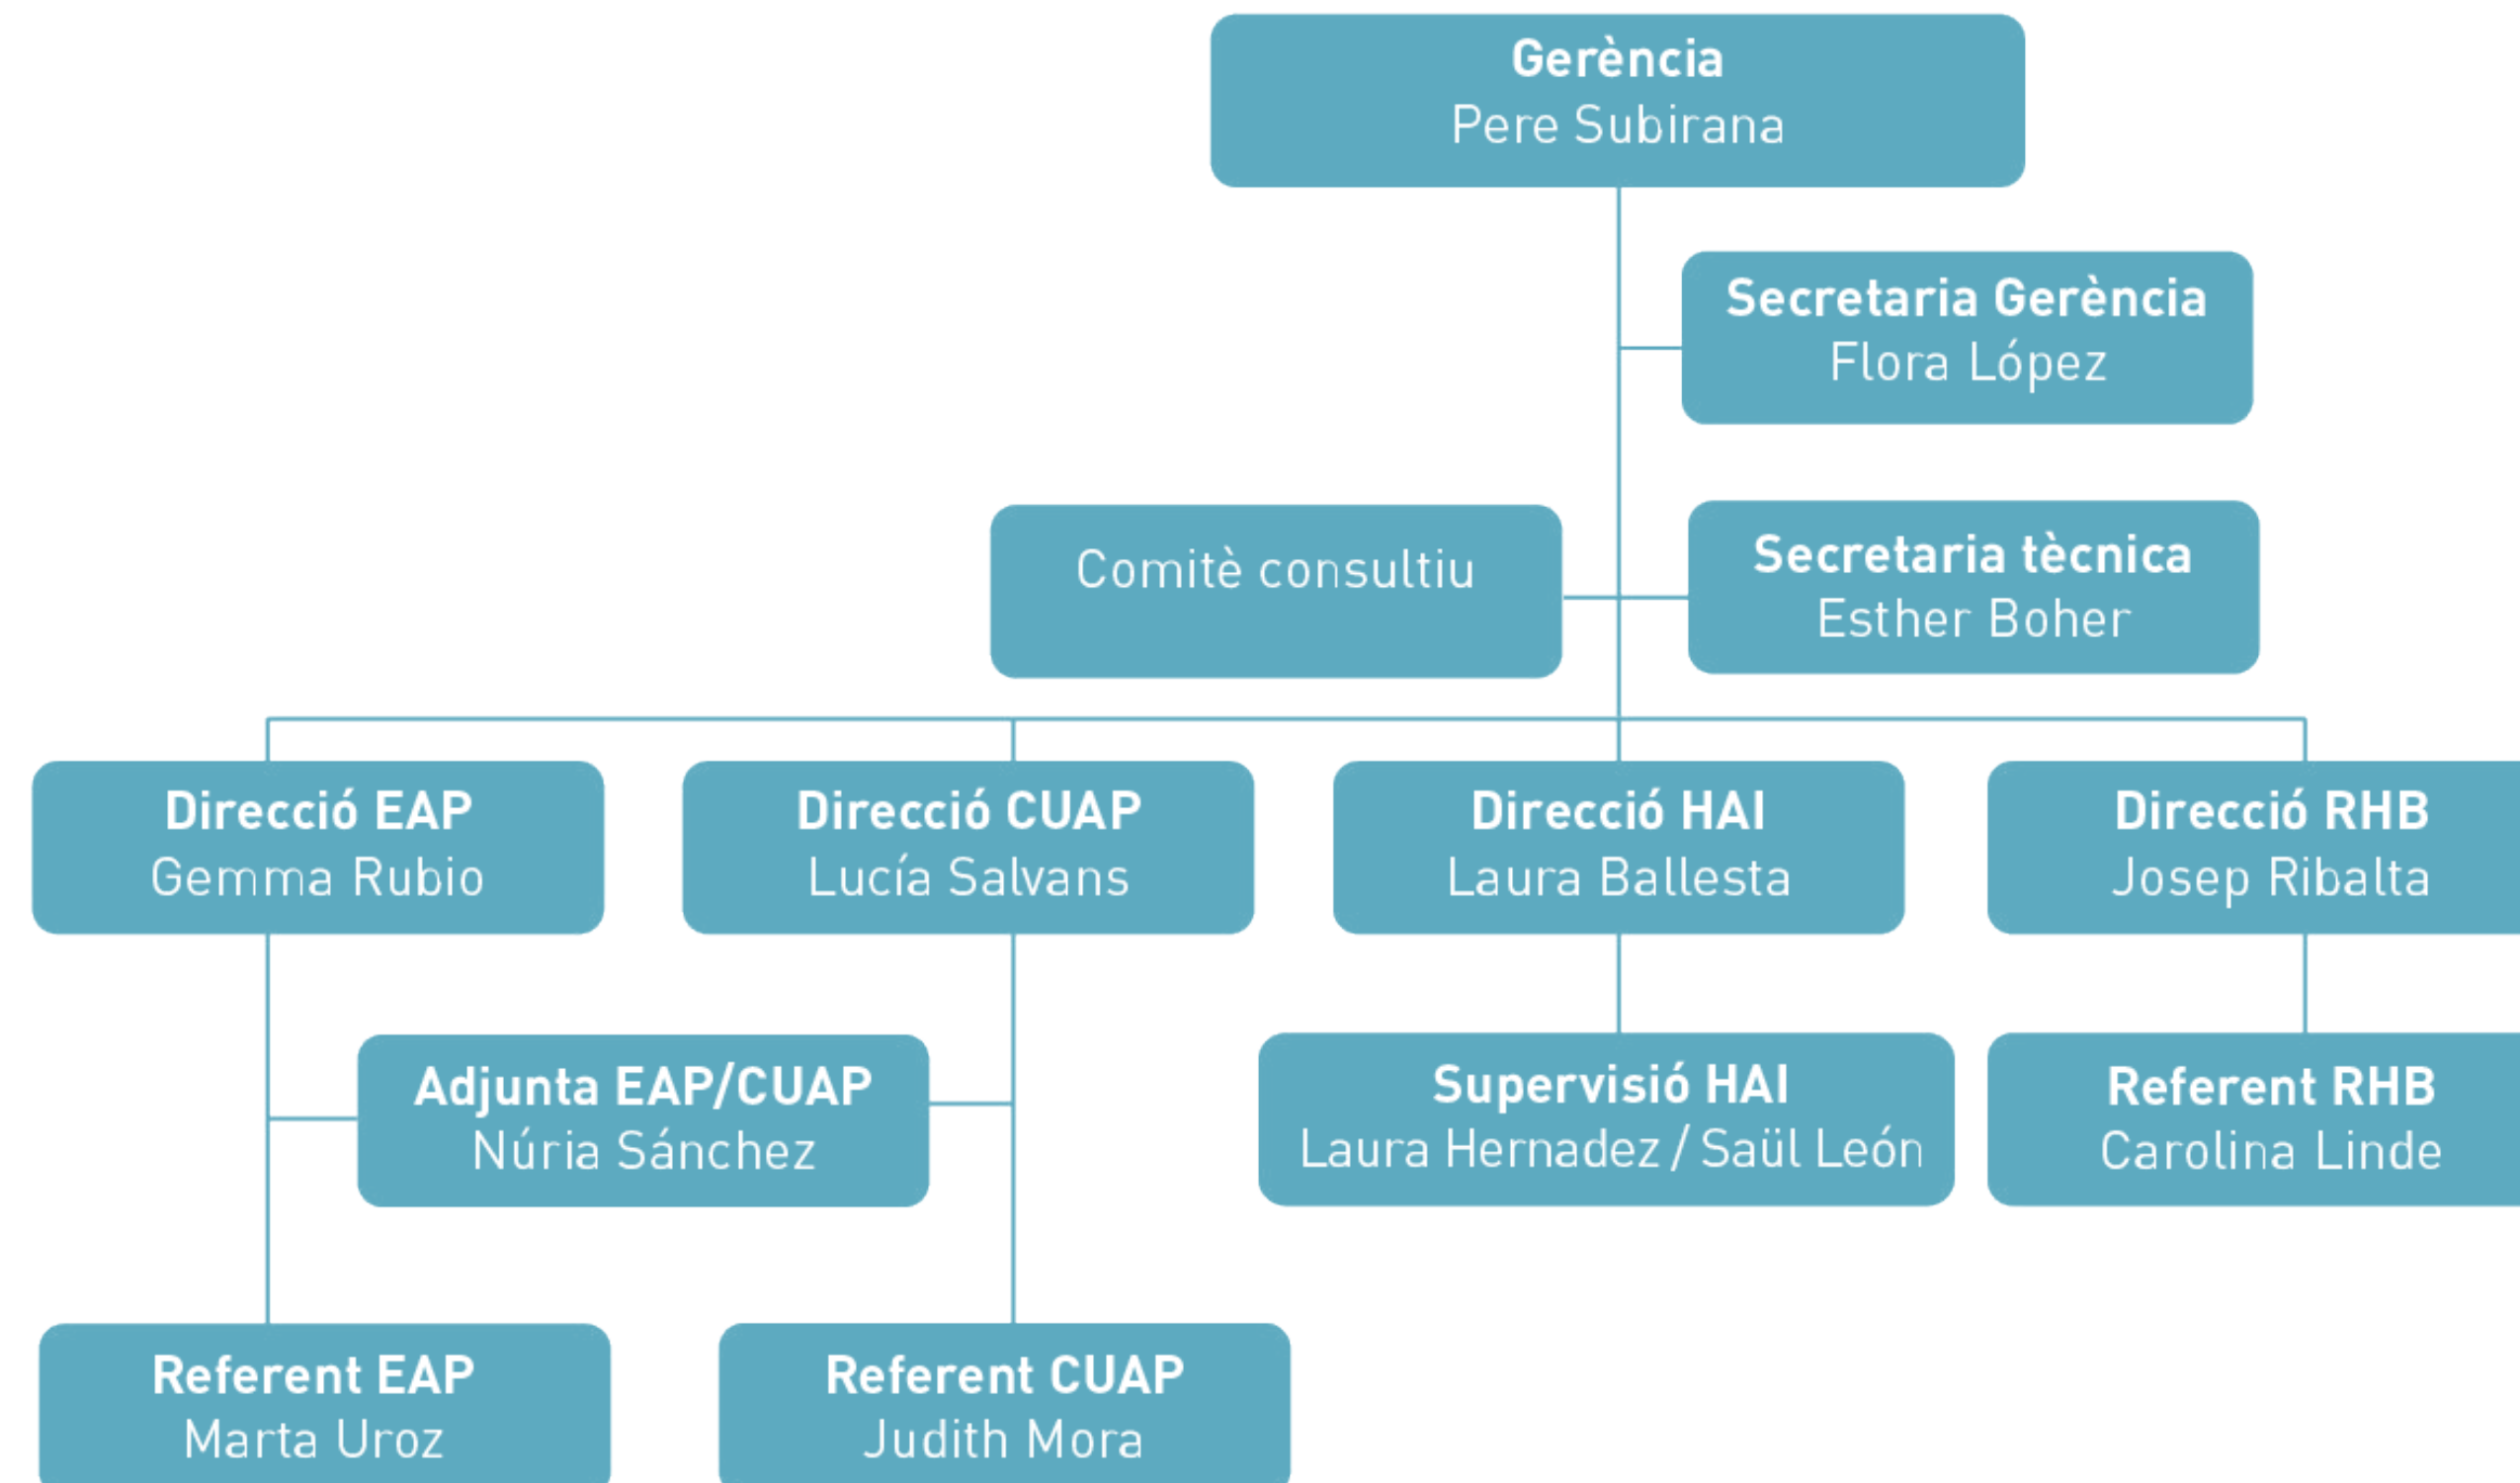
Gerència
Pere Subirana

Secretaria Gerència
Flora López

Comitè consultiu

Secretaria tècnica
Esther Boher

Direcció EAP
Gemma Rubio

Direcció CUAP
Lucía Salvans

Direcció HAI
Laura Ballesta

Direcció RHB
Josep Ribalta

Adjunta EAP/CUAP
Núria Sánchez

Supervisió HAI
Laura Hernadez / Saül León

Referent RHB
Carolina Linde

Referent EAP
Marta Uroz

Referent CUAP
Judith Mora